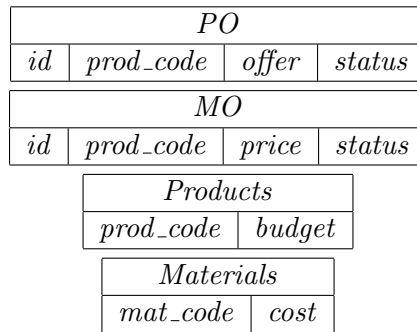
| $PO$ | | | |
|---|---|---|---|
| $id$ | $prod\_code$ | $offer$ | $status$ |

| $MO$ | | | |
|---|---|---|---|
| $id$ | $prod\_code$ | $price$ | $status$ |

| $Products$ | |
|---|---|
| $prod\_code$ | $budget$ |

| $Materials$ | |
|---|---|
| $mat\_code$ | $cost$ |